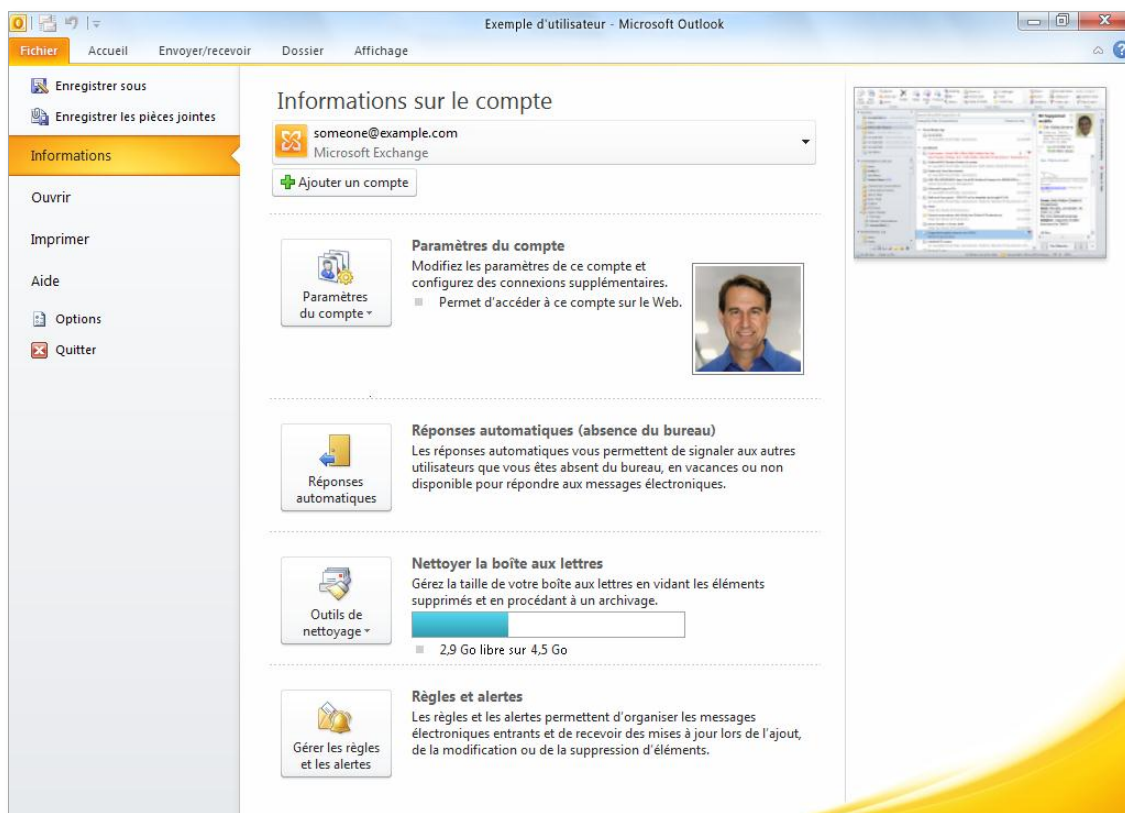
Exemple d'utilisateur - Microsoft Outlook

Fichier Accueil Envoyer/recevoir Dossier Affichage

Enregistrer sous
Enregistrer les pièces jointes
Informations
Ouvrir
Imprimer
Aide
Options
Quitter

Informations sur le compte

someone@example.com
Microsoft Exchange

Ajouter un compte

Paramètres du compte

Paramètres du compte
Modifiez les paramètres de ce compte et configurez des connexions supplémentaires.
Permet d'accéder à ce compte sur le Web.

Réponses automatiques

Réponses automatiques (absence du bureau)
Les réponses automatiques vous permettent de signaler aux autres utilisateurs que vous êtes absent du bureau, en vacances ou non disponible pour répondre aux messages électroniques.

Outils de nettoyage

Nettoyer la boîte aux lettres
Gérez la taille de votre boîte aux lettres en vidant les éléments supprimés et en procédant à un archivage.
2,9 Go libre sur 4,5 Go

Gérer les règles et les alertes

Règles et alertes
Les règles et les alertes permettent d'organiser les messages électroniques entrants et de recevoir des mises à jour lors de l'ajout, de la modification ou de la suppression d'éléments.